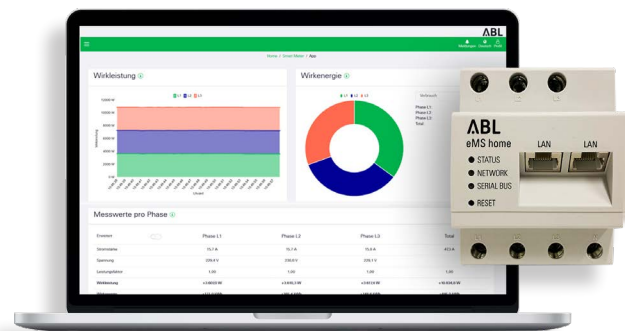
ABL

Home / Smart Meter / Ansi

Wirkleistung

L1 L2 L3

12000 W
10000 W
8000 W
6000 W
4000 W
2000 W
0 W

Wirkenergie

L1 L2 L3

Phase L1
Phase L2
Phase L3
Total

Messwerte pro Phase

Phase L1
Phase L2
Phase L3
Total

Stromstärke
Spannung
Leistungsfaktor
Wirkleistung

ABL
eMS home
STATUS
NETWORK
SERIAL BUS
RESET
LAN
LAN